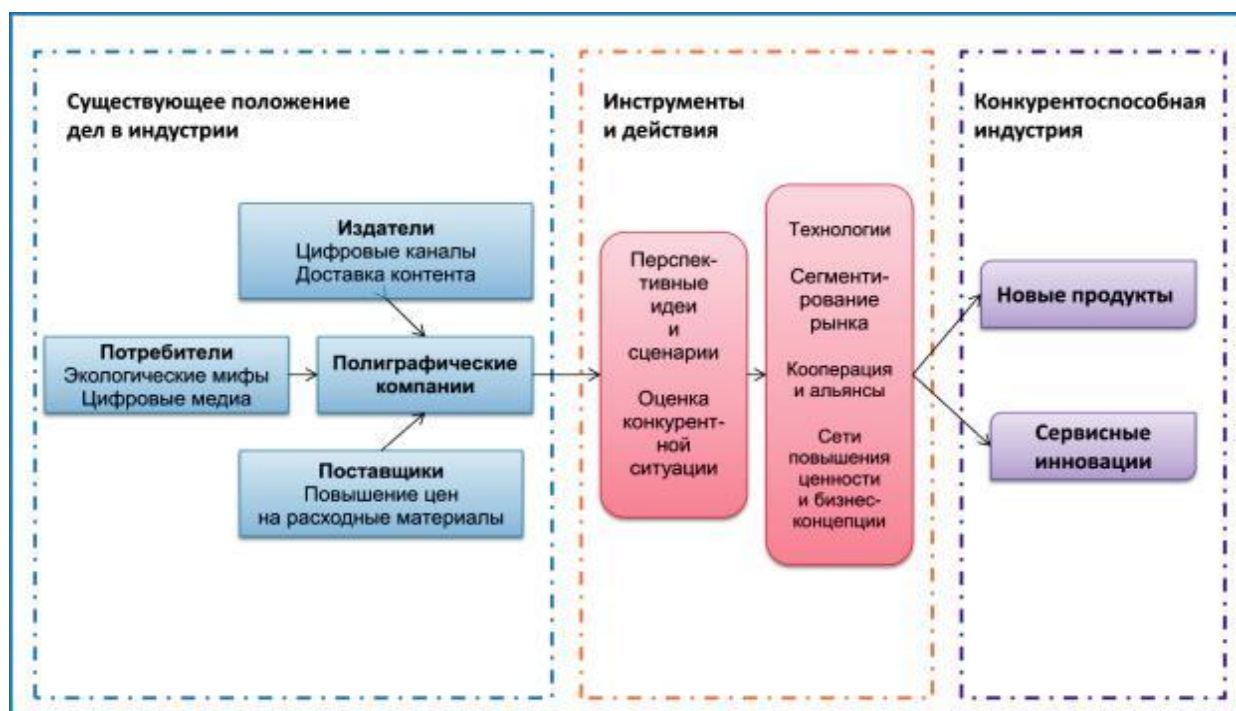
Существующее положение дел в индустрии

Издатели
Цифровые каналы
Доставка контента

Потребители
Экологические мифы
Цифровые медиа

Полиграфические компании

Поставщики
Повышение цен на расходные материалы

Инструменты и действия

Перспективные идеи и сценарии

Оценка конкурентной ситуации

Технологии

Сегментирование рынка

Кооперация и альянсы

Сети повышения ценности и бизнес-концепции

Конкурентоспособная индустрия

Новые продукты

Сервисные инновации